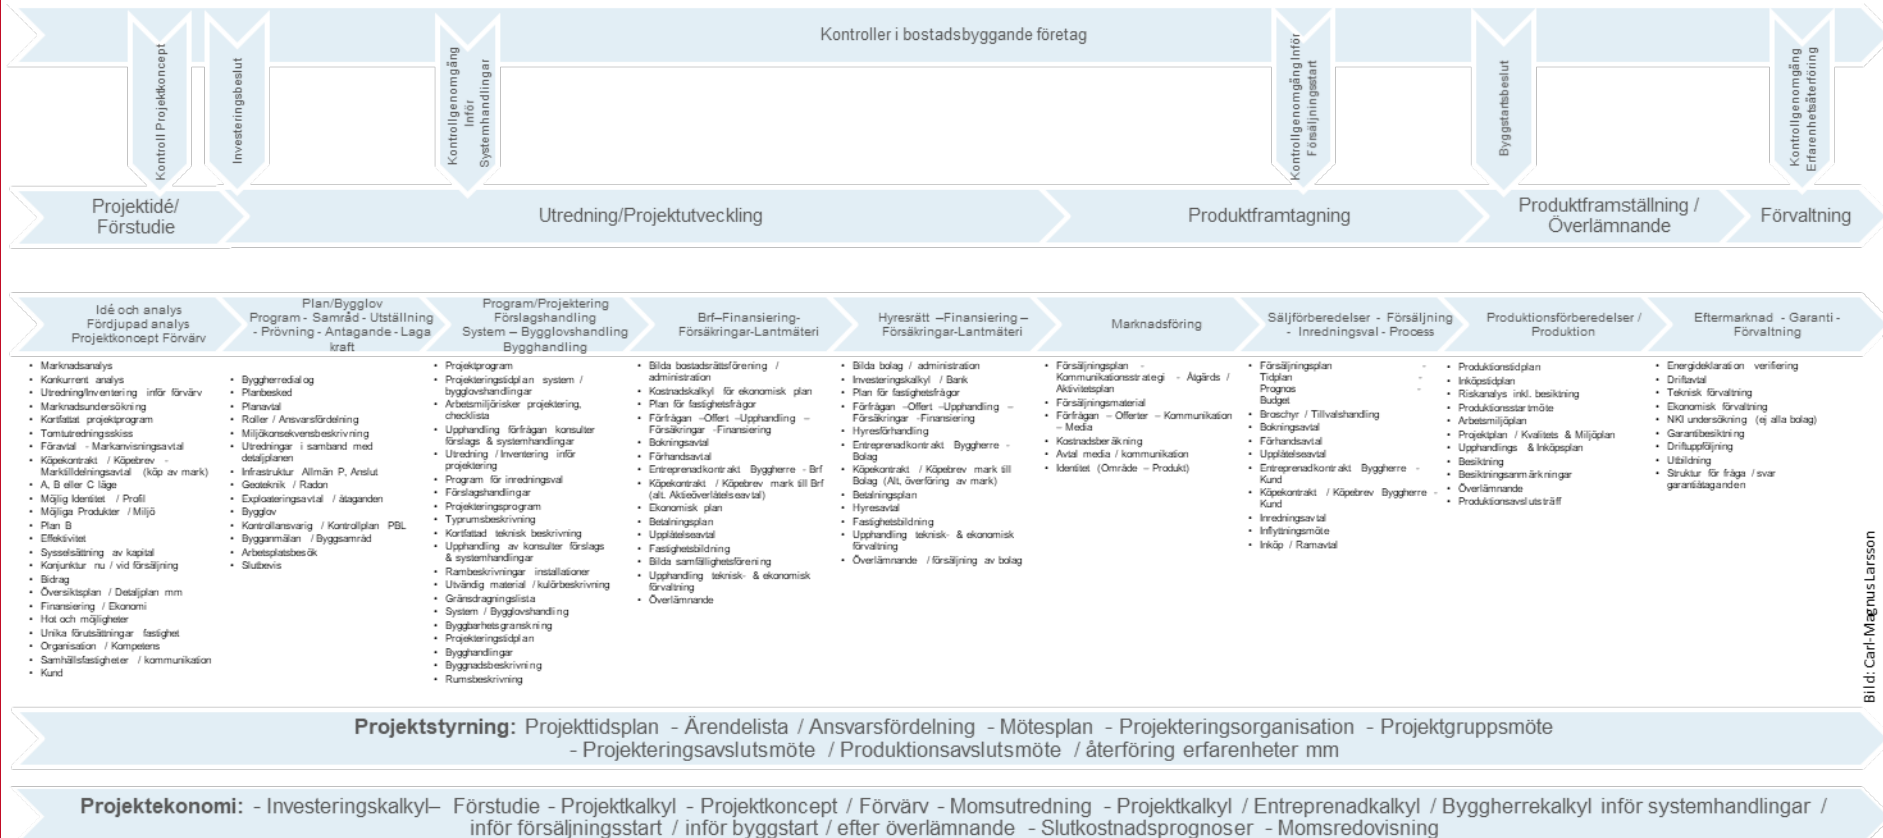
Kontroller i bostadsbyggande företag

Kontroll Projektkoncept

Investeringsbeslut

Kontrollgenomgång Inför Systemhandlingar

Kontrollgenomgång Inför Försäljningsstart

Byggstartsbeslut

Kontrollgenomgång Erfarenhetsåterföring

Projektidé/ Förstudie

Utredning/Projektutveckling

Produktframtagning

Produktframställning / Överlämnande

Förvaltning

Idé och analys Fördjupad analys Projektkoncept Förvärv

Plan/Bygglov Program - Samråd - Utställning - Prövning - Antagande - Laga kraft

Program/Projektering Förslagshandling System – Bygglovshandling Bygghandling

Brf–Finansiering-Försäkringar-Lantmäteri

Hyresrätt –Finansiering – Försäkringar-Lantmäteri

Marknadsföring

Säljförberedelser - Försäljning - Inredningsval - Process

Produktionsförberedelser / Produktion

Eftermarknad - Garanti - Förvaltning

• Marknadsanalys
• Konkurrent analys
• Utredning/Inventering inför förvärv
• Marknadsundersökning
• Kortfattat projektprogram
• Tomtutredningsskiss
• Föravtal - Markanvisningsavtal
• Köpekontrakt / Köpebrev - Marktilldelningsavtal (köp av mark)
• A, B eller C läge
• Möjlig Identitet / Profil
• Möjliga Produkter / Miljö
• Plan B
• Effektivitet
• Sysselsättning av kapital
• Konjunktur nu / vid försäljning
• Bidrag
• Översiktsplan / Detaljplan mm
• Finansiering / Ekonomi
• Hot och möjligheter
• Unika förutsättningar fastighet
• Organisation / Kompetens
• Samhällsfastigheter / kommunikation
• Kund

• Byggherredialog
• Planbesked
• Planavtal
• Roller / Ansvarsfördelning
• Miljökonsekvensbeskrivning
• Utredningar i samband med detaljplanen
• Infrastruktur Allmän P, Anslut
• Geoteknik / Radon
• Exploateringsavtal / åtaganden
• Bygglov
• Kontrollansvarig / Kontrollplan PBL
• Bygganmälan / Byggsamråd
• Arbetsplatsbesök
• Slutbevis

• Projektprogram
• Projekteringstidplan system / bygglovshandlingar
• Arbetsmiljörisker projektering, checklista
• Upphandling förfrågan konsulter förslags & systemhandlingar
• Utredning / Inventering inför projektering
• Program för inredningsval
• Förslagshandlingar
• Projekteringsprogram
• Typrumsbeskrivning
• Kortfattad teknisk beskrivning
• Upphandling av konsulter förslags & systemhandlingar
• Rambeskrivningar installationer
• Utvändig material / kulörbeskrivning
• Gränsdragningslista
• System / Bygglovshandling
• Byggbarhetsgranskning
• Projekteringstidplan
• Bygghandlingar
• Byggnadsbeskrivning
• Rumsbeskrivning

• Bilda bostadsrättsförening / administration
• Kostnadskalkyl för ekonomisk plan
• Plan för fastighetsfrågor
• Förfrågan –Offert –Upphandling – Försäkringar -Finansiering
• Bokningsavtal
• Förhandsavtal
• Entreprenadkontrakt Byggherre - Brf
• Köpekontrakt / Köpebrev mark till Brf (alt. Aktieöverlåtelseavtal)
• Ekonomisk plan
• Betalningsplan
• Upplåtelseavtal
• Fastighetsbildning
• Bilda samfällighetsförening
• Upphandling teknisk- & ekonomisk förvaltning
• Överlämnande

• Bilda bolag / administration
• Investeringskalkyl / Bank
• Plan för fastighetsfrågor
• Förfrågan –Offert –Upphandling – Försäkringar -Finansiering
• Hyresförhandling
• Entreprenadkontrakt Byggherre - Bolag
• Köpekontrakt / Köpebrev mark till Bolag (Alt. överföring av mark)
• Betalningsplan
• Hyresavtal
• Fastighetsbildning
• Upphandling teknisk- & ekonomisk förvaltning
• Överlämnande / försäljning av bolag

• Försäljningsplan - Kommunikationsstrategi - Åtgärds / Aktivitetsplan
• Försäljningsmaterial
• Förfrågan – Offerter – Kommunikation – Media
• Kostnadsberäkning
• Avtal media / kommunikation
• Identitet (Område – Produkt)

• Försäljningsplan - Tidplan - Prognos - Budget
• Broschyr / Tillvalshandling
• Bokningsavtal
• Förhandsavtal
• Upplåtelseavtal
• Entreprenadkontrakt Byggherre - Kund
• Köpekontrakt / Köpebrev Byggherre - Kund
• Inredningsavtal
• Inflyttningsmöte
• Inköp / Ramavtal

• Produktionstidplan
• Inköpstidplan
• Riskanalys inkl. besiktning
• Produktionsstartmöte
• Arbetsmiljöplan
• Projektplan / Kvalitets & Miljöplan
• Upphandlings & Inköpsplan
• Besiktning
• Besiktningsanmärkningar
• Överlämnande
• Produktionsavslutsträff

• Energideklaration verifiering
• Driftavtal
• Teknisk förvaltning
• Ekonomisk förvaltning
• NKI undersökning (ej alla bolag)
• Garantibesiktning
• Driftuppföljning
• Utbildning
• Struktur för fråga / svar garantiåtaganden

Bild: Carl-Magnus Larsson

Projektstyrning: Projekttidsplan - Ärendelista / Ansvarsfördelning - Mötesplan - Projekteringsorganisation - Projektgruppsmöte - Projekteringsavslutsmöte / Produktionsavslutsmöte / återföring erfarenheter mm

Projektekonomi: - Investeringskalkyl– Förstudie - Projektkalkyl - Projektkoncept / Förvärv - Momsutredning - Projektkalkyl / Entreprenadkalkyl / Byggherrekalkyl inför systemhandlingar / inför försäljningsstart / inför byggstart / efter överlämnande - Slutkostnadsprognoser - Momsredovisning